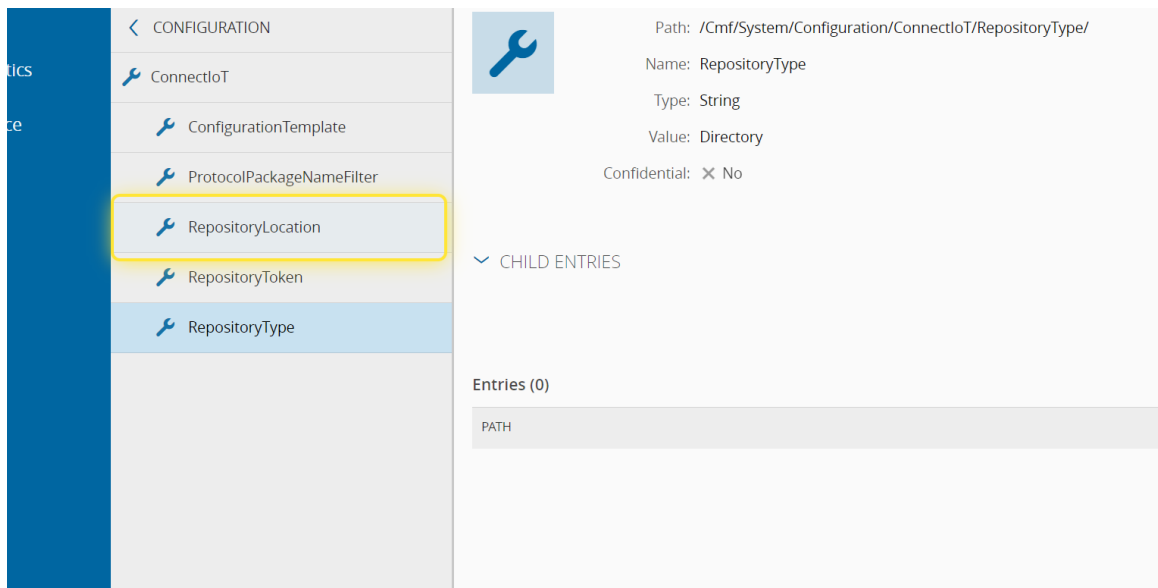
tics

ce

CONFIGURATION

ConnectIoT

ConfigurationTemplate

ProtocolPackageNameFilter

RepositoryLocation

RepositoryToken

RepositoryType

Path: /Cmf/System/Configuration/ConnectIoT/RepositoryType/

Name: RepositoryType

Type: String

Value: Directory

Confidential: No

CHILD ENTRIES

Entries (0)

PATH